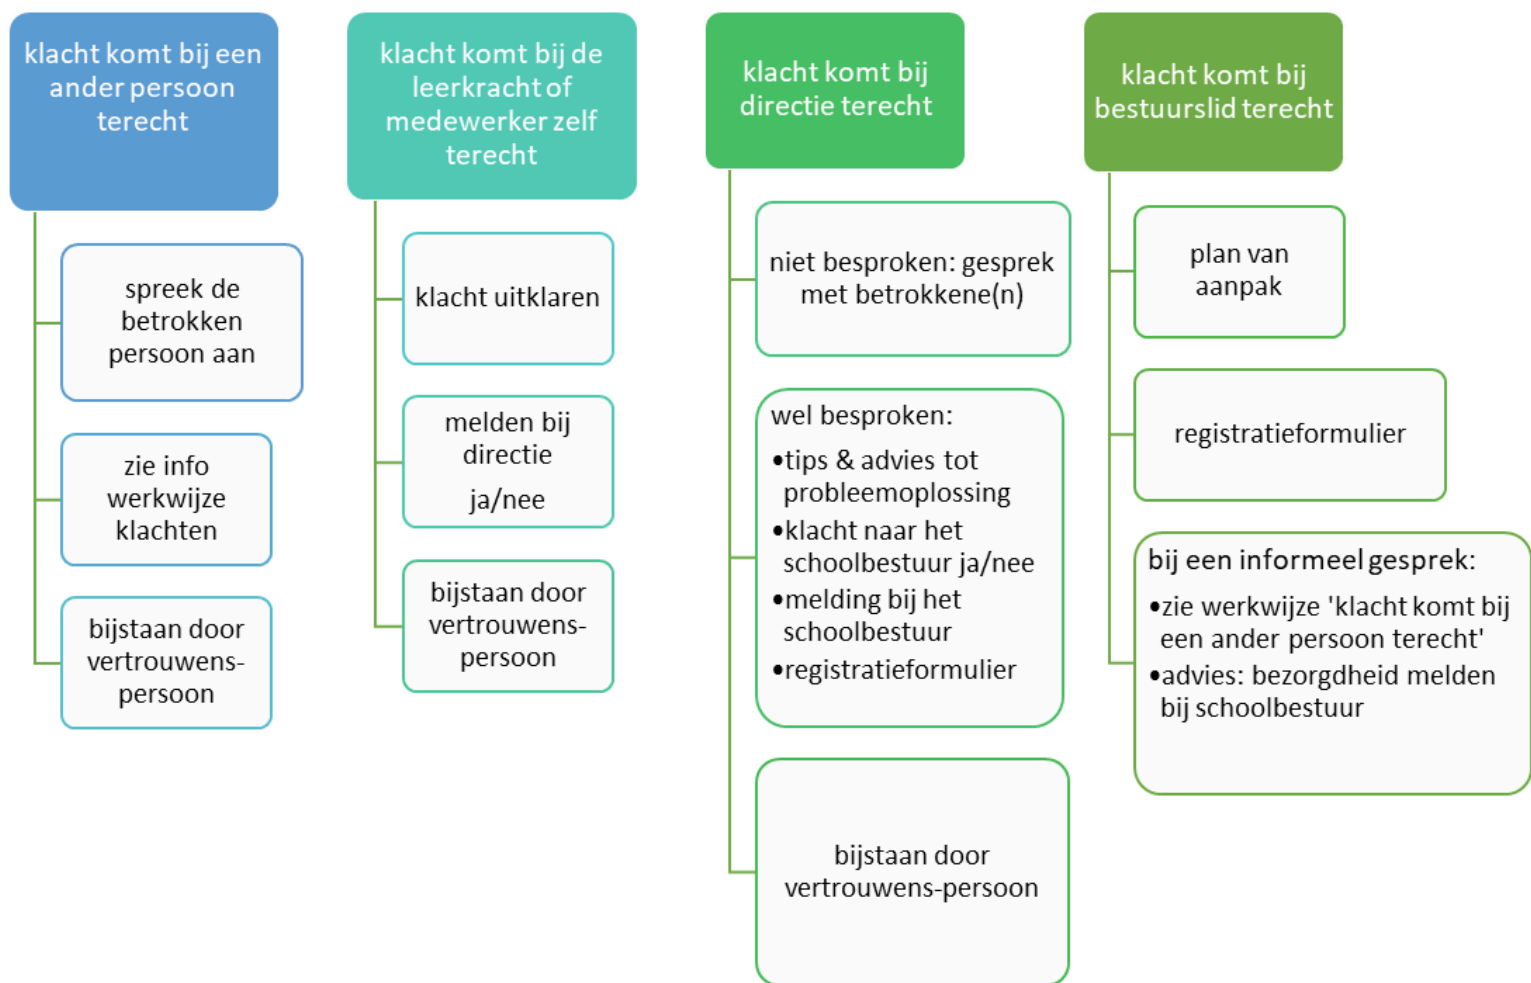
klacht komt bij een ander persoon terecht

spreek de betrokken persoon aan

zie info werkwijze klachten

bijstaan door vertrouwens-persoon

klacht komt bij de leerkracht of medewerker zelf terecht

klacht uitklaren

melden bij directie ja/nee

bijstaan door vertrouwens-persoon

klacht komt bij directie terecht

niet besproken: gesprek met betrokkene(n)

wel besproken:
•tips & advies tot probleemoplossing
•klacht naar het schoolbestuur ja/nee
•melding bij het schoolbestuur
•registratieformulier

bijstaan door vertrouwens-persoon

klacht komt bij bestuurslid terecht

plan van aanpak

registratieformulier

bij een informeel gesprek:
•zie werkwijze 'klacht komt bij een ander persoon terecht'
•advies: bezorgdheid melden bij schoolbestuur